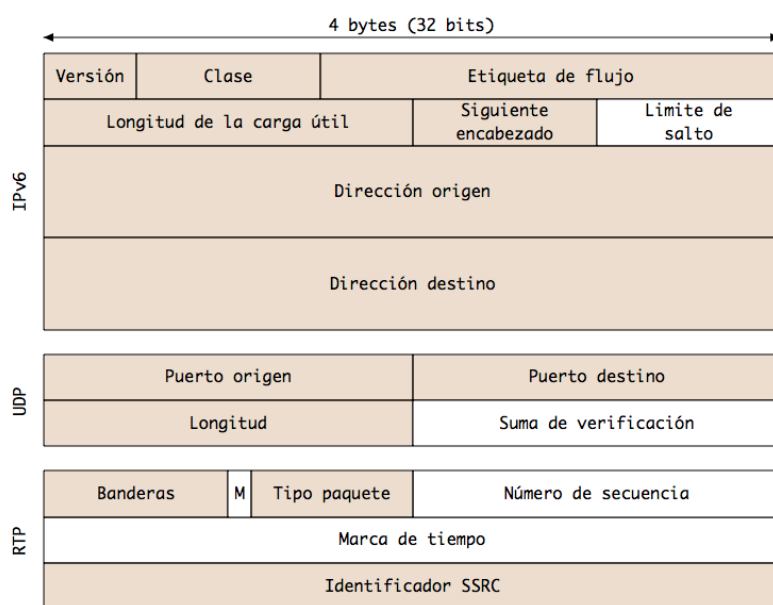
4 bytes (32 bits)

IPv6

| Versión | Clase | Etiqueta de flujo |
|---|---|---|
| Longitud de la carga útil | Siguiente encabezado | Limite de salto |
| Dirección origen | | |
| Dirección destino | | |

UDP

| Puerto origen | Puerto destino |
|---|---|
| Longitud | Suma de verificación |

RTP

| Banderas | M | Tipo paquete | Número de secuencia |
|---|---|---|---|
| Marca de tiempo | | | |
| Identificador SSRC | | | |